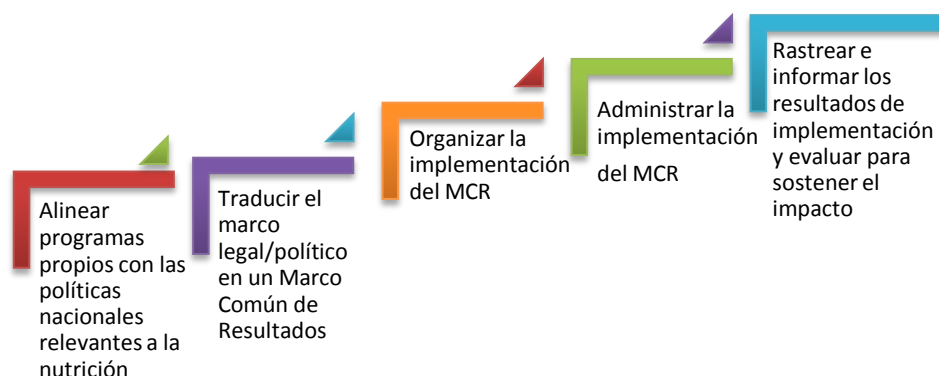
Alinear programas propios con las políticas nacionales relevantes a la nutrición

Traducir el marco legal/político en un Marco Común de Resultados

Organizar la implementación del MCR

Administrar la implementación del MCR

Rastrear e informar los resultados de implementación y evaluar para sostener el impacto